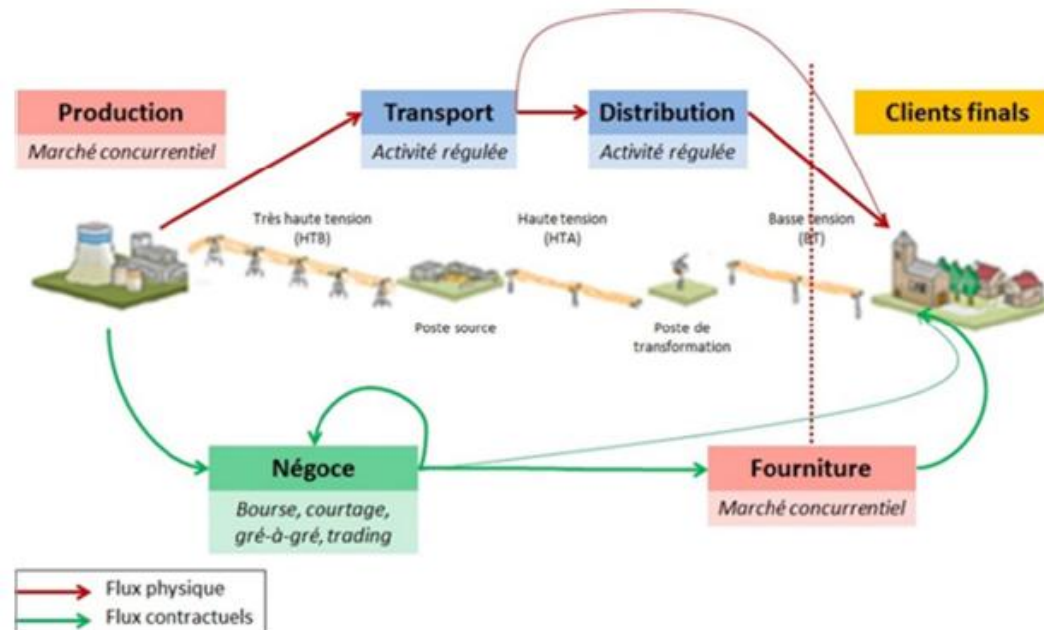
Production
Marché concurrentiel

Transport
Activité régulée

Distribution
Activité régulée

Clients finals

Très haute tension
(HTB)

Haute tension
(HTA)

Basse tension
(BT)

Poste source

Poste de transformation

Négoce
Bourse, courtage, gré-à-gré, trading

Fourniture
Marché concurrentiel

Flux physique
Flux contractuels